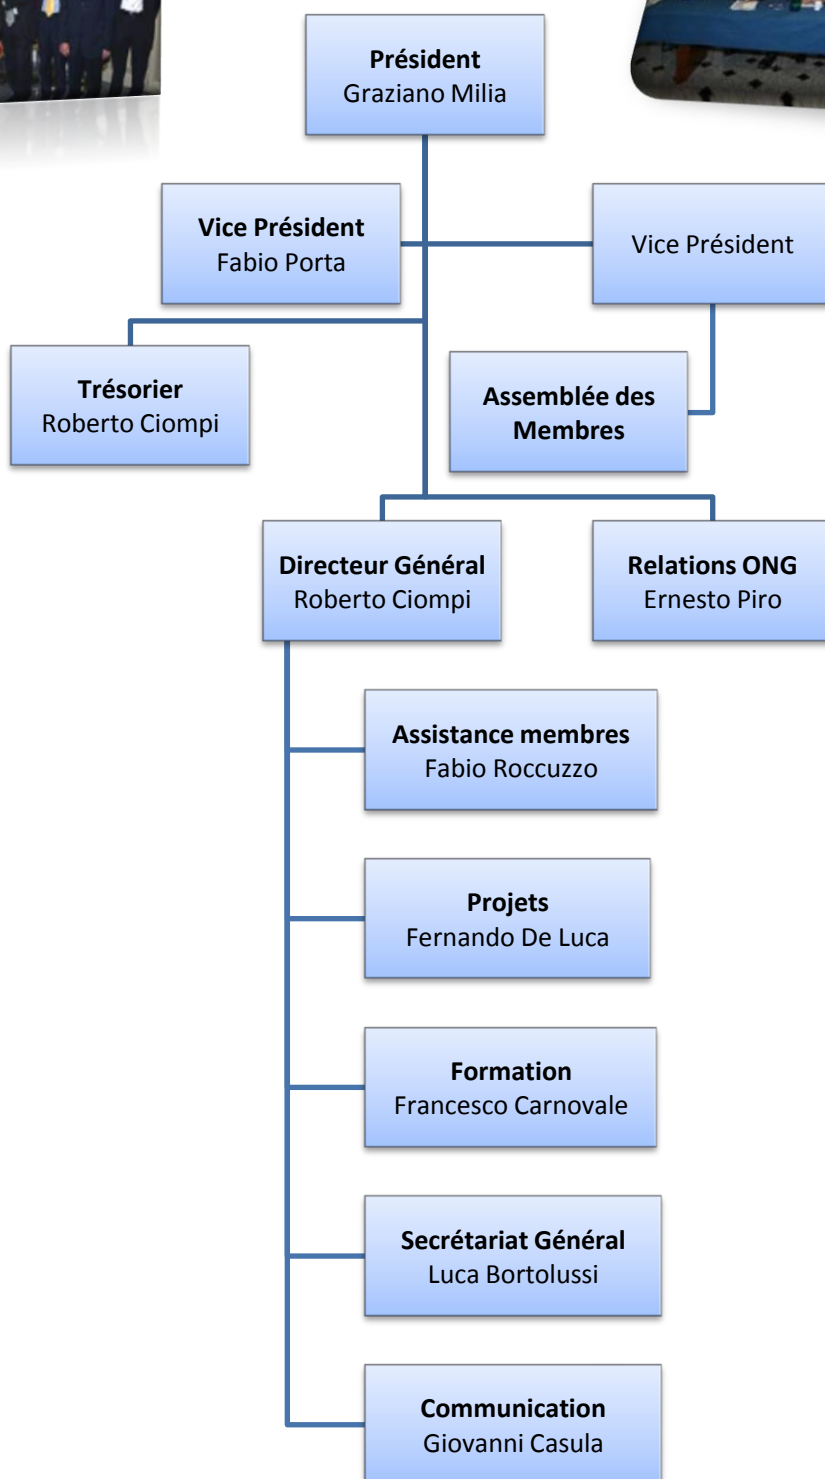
Président
Graziano Milia

Vice Président
Fabio Porta

Vice Président

Trésorier
Roberto Ciompi

Assemblée des Membres

Directeur Général
Roberto Ciompi

Relations ONG
Ernesto Piro

Assistance membres
Fabio Roccuzzo

Projets
Fernando De Luca

Formation
Francesco Carnovale

Secrétariat Général
Luca Bortolussi

Communication
Giovanni Casula